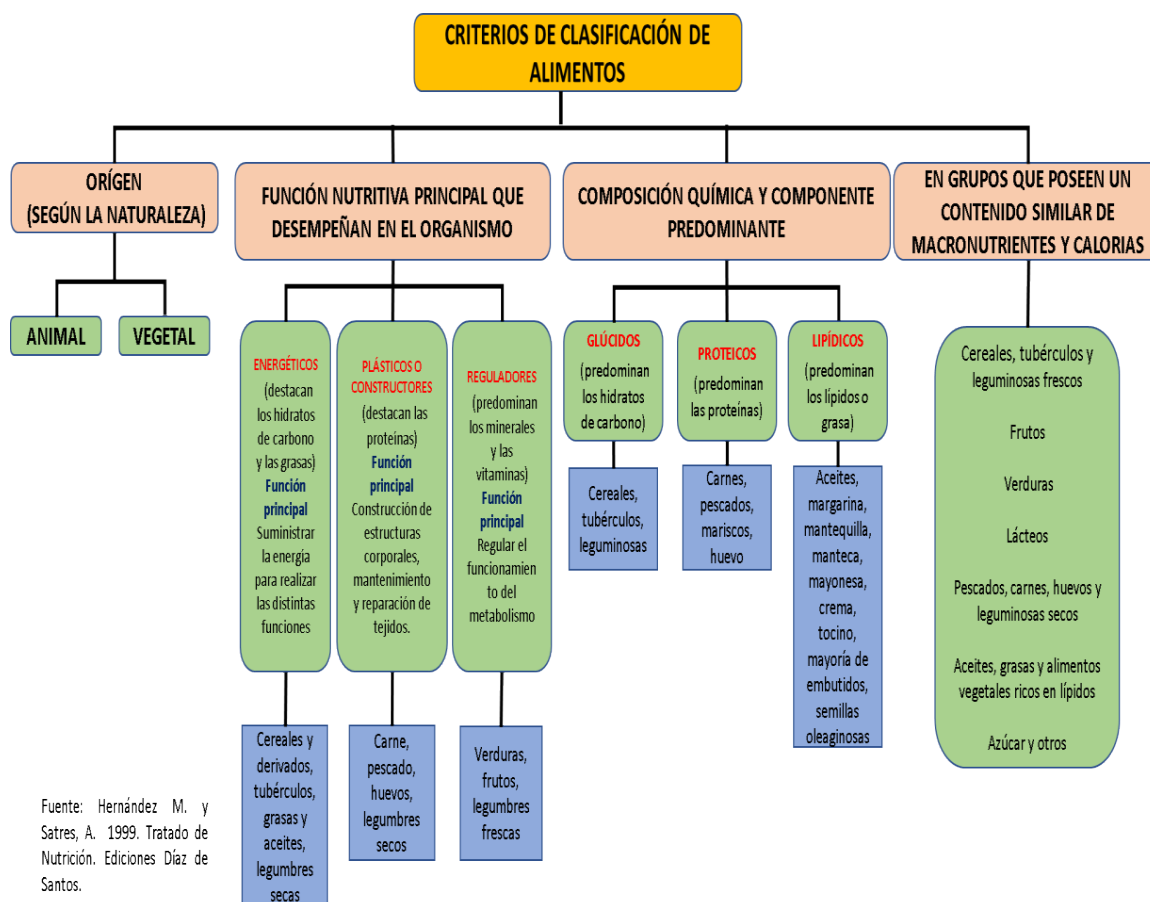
CRITERIOS DE CLASIFICACIÓN DE ALIMENTOS

ORÍGEN
(SEGÚN LA NATURALEZA)

ANIMAL

VEGETAL

FUNCIÓN NUTRITIVA PRINCIPAL QUE DESEMPEÑAN EN EL ORGANISMO

ENERGÉTICOS
(destacan los hidratos de carbono y las grasas)
Función principal
Suministrar la energía para realizar las distintas funciones

Cereales y derivados, tubérculos, grasas y aceites, legumbres secas

PLÁSTICOS O CONSTRUCTORES
(destacan las proteínas)
Función principal
Construcción de estructuras corporales, mantenimiento y reparación de tejidos.

Carne, pescado, huevos, legumbres secos

REGULADORES
(predominan los minerales y las vitaminas)
Función principal
Regular el funcionamiento del metabolismo

Verduras, frutos, legumbres frescas

COMPOSICIÓN QUÍMICA Y COMPONENTE PREDOMINANTE

GLÚCIDOS
(predominan los hidratos de carbono)

Cereales, tubérculos, leguminosas

PROTEICOS
(predominan las proteínas)

Carnes, pescados, mariscos, huevo

LIPÍDICOS
(predominan los lípidos o grasa)

Aceites, margarina, mantequilla, manteca, mayonesa, crema, tocino, mayoría de embutidos, semillas oleaginosas

EN GRUPOS QUE POSEEN UN CONTENIDO SIMILAR DE MACRONUTRIENTES Y CALORIAS

Cereales, tubérculos y leguminosas frescos

Frutos

Verduras

Lácteos

Pescados, carnes, huevos y leguminosas secos

Aceites, grasas y alimentos vegetales ricos en lípidos

Azúcar y otros

Fuente: Hernández M. y Satres, A. 1999. Tratado de Nutrición. Ediciones Díaz de Santos.